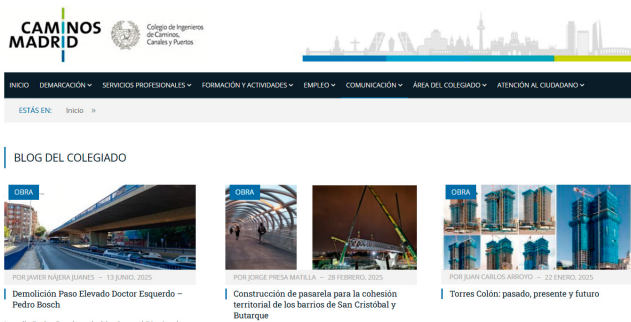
CAMINOS MADRID

Colegio de Ingenieros de Caminos, Canales y Puertos

INICIO DEMARCACIÓN SERVICIOS PROFESIONALES FORMACIÓN Y ACTIVIDADES EMPLEO COMUNICACIÓN ÁREA DEL COLEGIADO ATENCIÓN AL CIUDADANO

ESTÁS EN: Inicio »

BLOG DEL COLEGIADO

OBRA

POR JAVIER NÁJERA JUANES — 13 JUNIO, 2025

Demolición Paso Elevado Doctor Esquerdo – Pedro Bosch

OBRA

POR JORGE PRESA MATILLA — 28 FEBRERO, 2025

Construcción de pasarela para la cohesión territorial de los barrios de San Cristóbal y Butarque

OBRA

POR JUAN CARLOS ARROYO — 22 ENERO, 2025

Torres Colón: pasado, presente y futuro